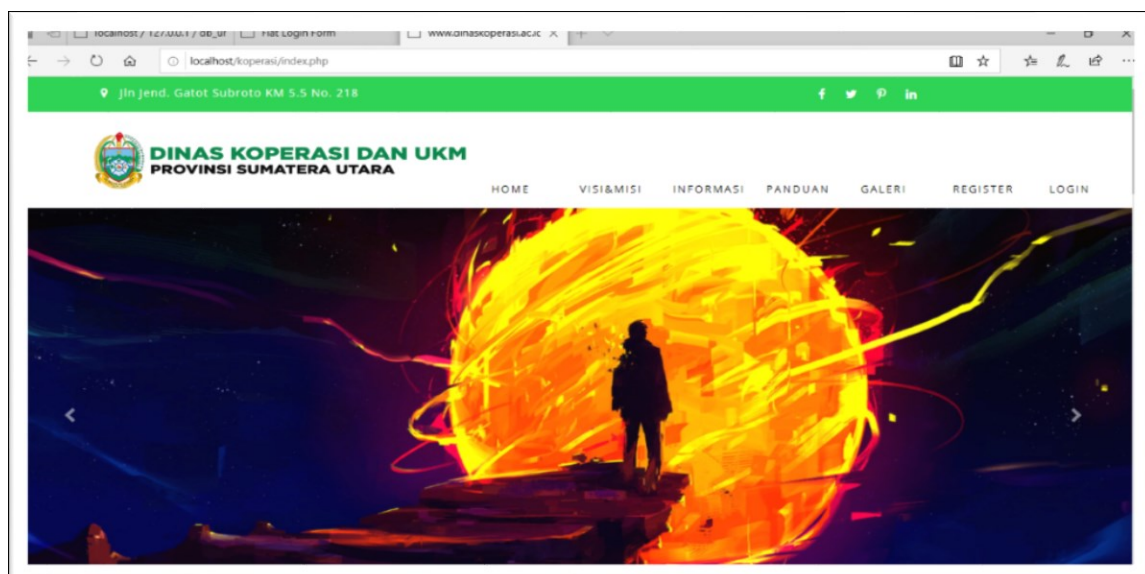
localhost / 127.0.0.1 / db_ur | Flat Login Form | www.dinaskoperasi.ac.ic ×

localhost/koperasi/index.php

Jln Jend. Gatot Subroto KM 5.5 No. 218

f in

DINAS KOPERASI DAN UKM
PROVINSI SUMATERA UTARA

HOME VISI&MISI INFORMASI PANDUAN GALERI REGISTER LOGIN